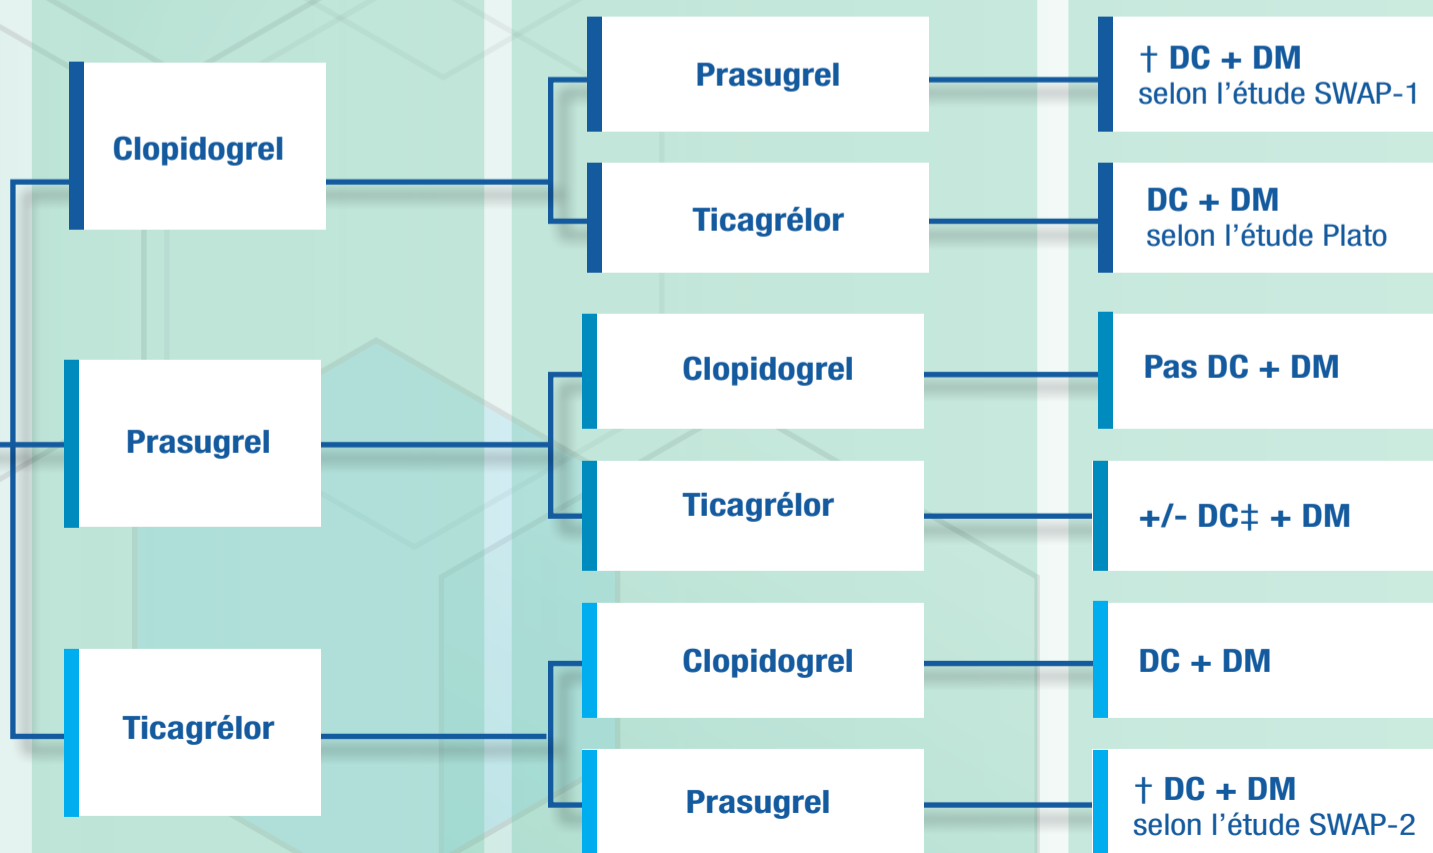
Clopidogrel

Prasugrel

Ticagrélor

Prasugrel

Ticagrélor

Clopidogrel

Ticagrélor

Clopidogrel

Prasugrel

† DC + DM
selon l’étude SWAP-1

DC + DM
selon l’étude Plato

Pas DC + DM

+/- DC‡ + DM

DC + DM

† DC + DM
selon l’étude SWAP-2